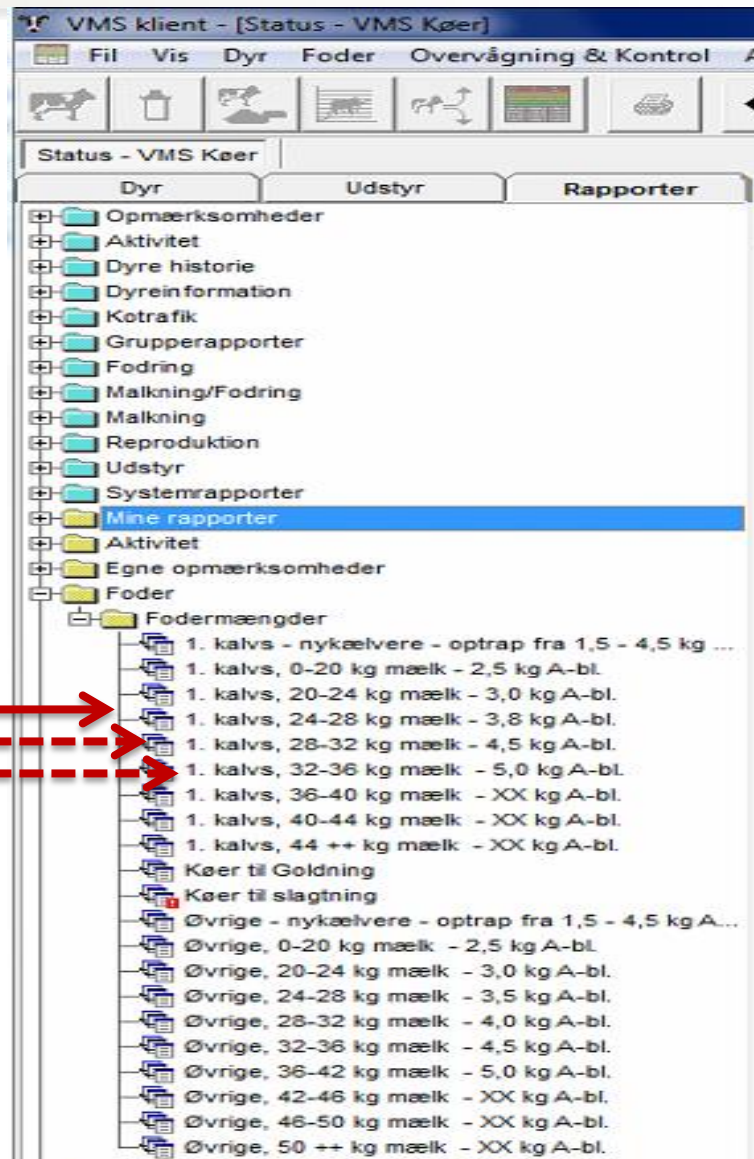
VMS klient - [Status - VMS Køer]

Fil Vis Dyr Foder Overvågning & Kontrol

Status - VMS Køer

Dyr
Udstyr
Rapporter

Opmærksomheder
Aktivitet
Dyre historie
Dyreinformation
Kotrafik
Grupperapporter
Fodring
Malkning/Fodring
Malkning
Reproduktion
Udstyr
Systemrapporter
Mine rapporter
Aktivitet
Egne opmærksomheder
Foder
Fodermængder
1. kalvs - nykælvere - optrap fra 1,5 - 4,5 kg ...
1. kalvs, 0-20 kg mælk - 2,5 kg A-bl.
1. kalvs, 20-24 kg mælk - 3,0 kg A-bl.
1. kalvs, 24-28 kg mælk - 3,8 kg A-bl.
1. kalvs, 28-32 kg mælk - 4,5 kg A-bl.
1. kalvs, 32-36 kg mælk - 5,0 kg A-bl.
1. kalvs, 36-40 kg mælk - XX kg A-bl.
1. kalvs, 40-44 kg mælk - XX kg A-bl.
1. kalvs, 44 ++ kg mælk - XX kg A-bl.
Køer til Goldning
Køer til slagtning
Øvrige - nykælvere - optrap fra 1,5 - 4,5 kg A...
Øvrige, 0-20 kg mælk - 2,5 kg A-bl.
Øvrige, 20-24 kg mælk - 3,0 kg A-bl.
Øvrige, 24-28 kg mælk - 3,5 kg A-bl.
Øvrige, 28-32 kg mælk - 4,0 kg A-bl.
Øvrige, 32-36 kg mælk - 4,5 kg A-bl.
Øvrige, 36-42 kg mælk - 5,0 kg A-bl.
Øvrige, 42-46 kg mælk - XX kg A-bl.
Øvrige, 46-50 kg mælk - XX kg A-bl.
Øvrige, 50 ++ kg mælk - XX kg A-bl.